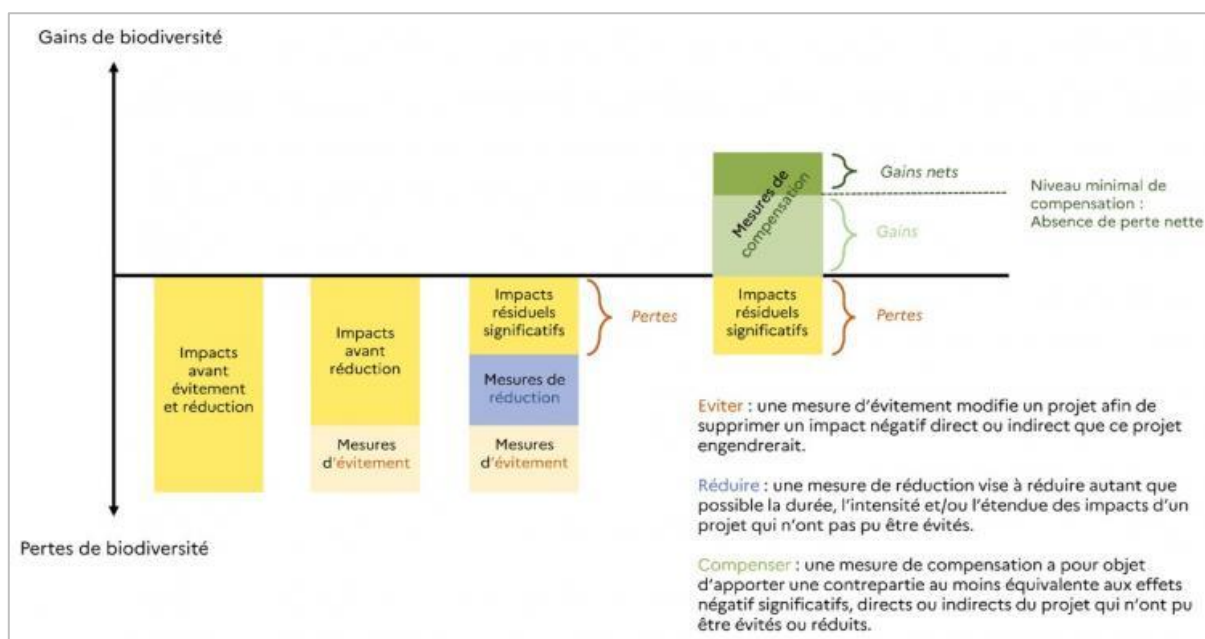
Gains de biodiversité

Mesures de compensation

Gains nets

Niveau minimal de compensation : Absence de perte nette

Gains

Impacts avant évitement et réduction

Impacts avant réduction

Mesures d'évitement

Impacts résiduels significatifs

Pertes

Mesures de réduction

Mesures d'évitement

Impacts résiduels significatifs

Pertes

Eviter : une mesure d'évitement modifie un projet afin de supprimer un impact négatif direct ou indirect que ce projet engendrerait.

Réduire : une mesure de réduction vise à réduire autant que possible la durée, l'intensité et/ou l'étendue des impacts d'un projet qui n'ont pas pu être évités.

Compenser : une mesure de compensation a pour objet d'apporter une contrepartie au moins équivalente aux effets négatif significatifs, directs ou indirects du projet qui n'ont pu être évités ou réduits.

Pertes de biodiversité